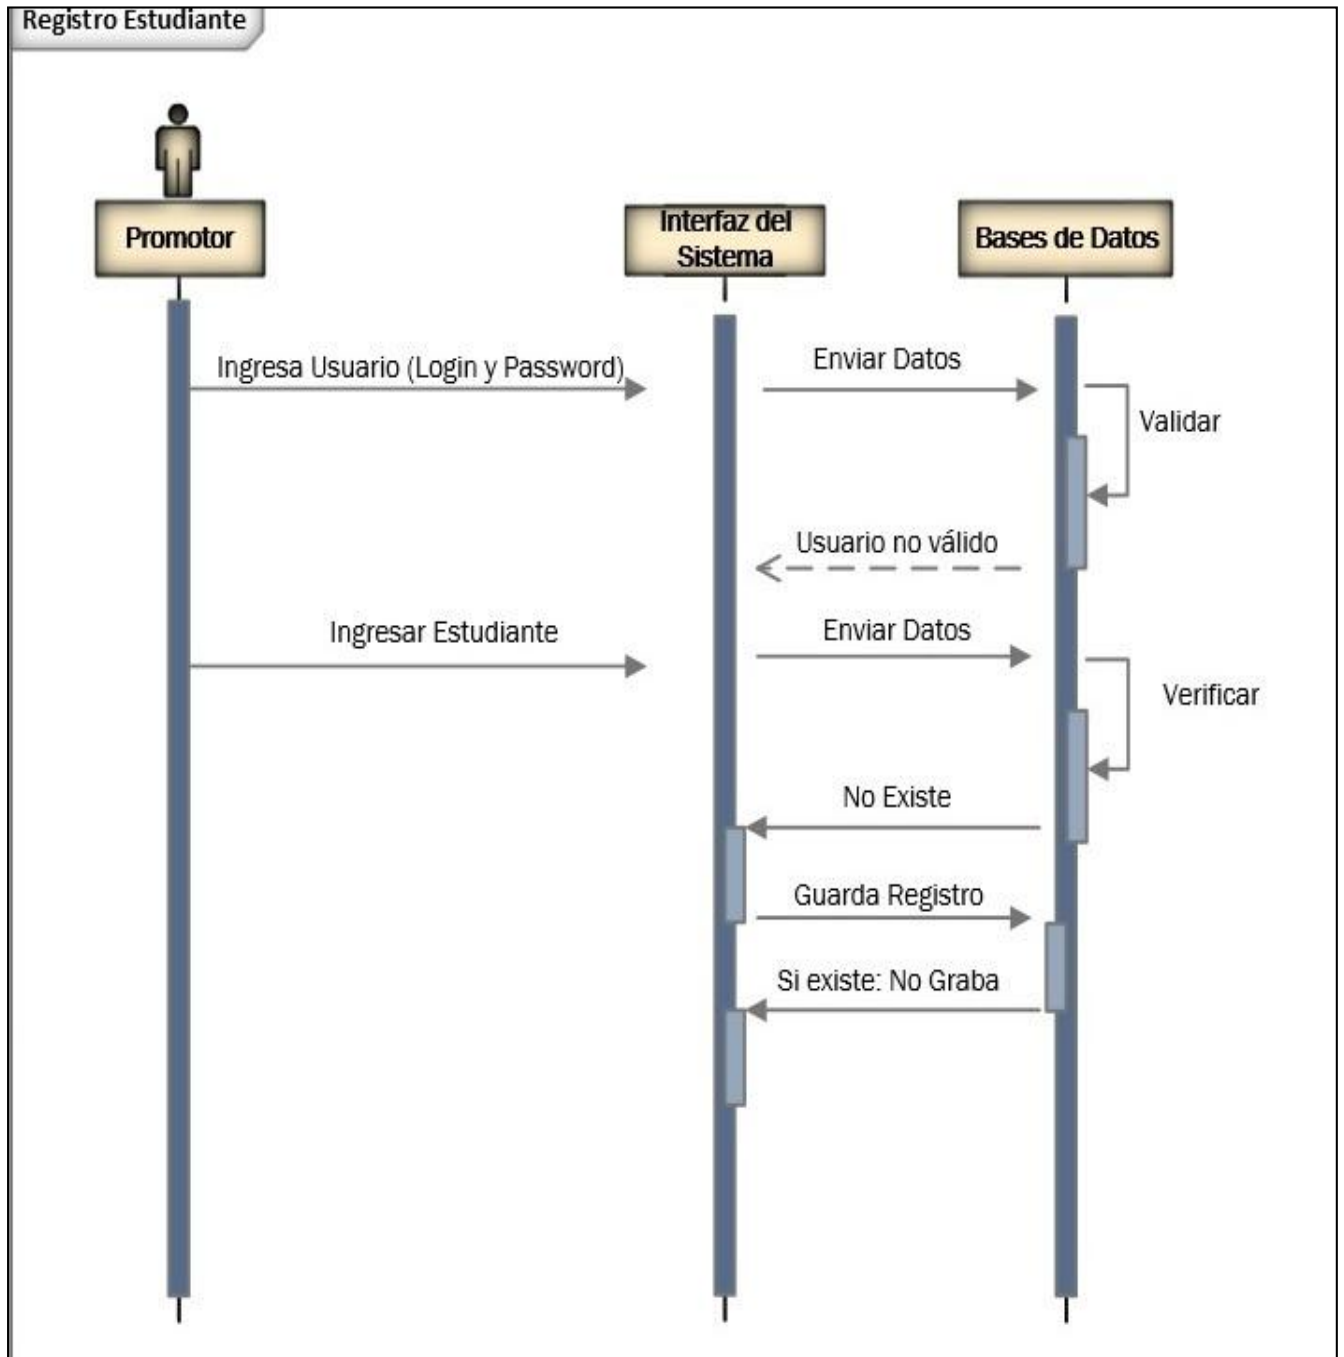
Registro Estudiante

Promotor

Interfaz del Sistema

Bases de Datos

Ingresa Usuario (Login y Password)

Enviar Datos

Validar

Usuario no válido

Ingresar Estudiante

Enviar Datos

Verificar

No Existe

Guarda Registro

Si existe: No Graba